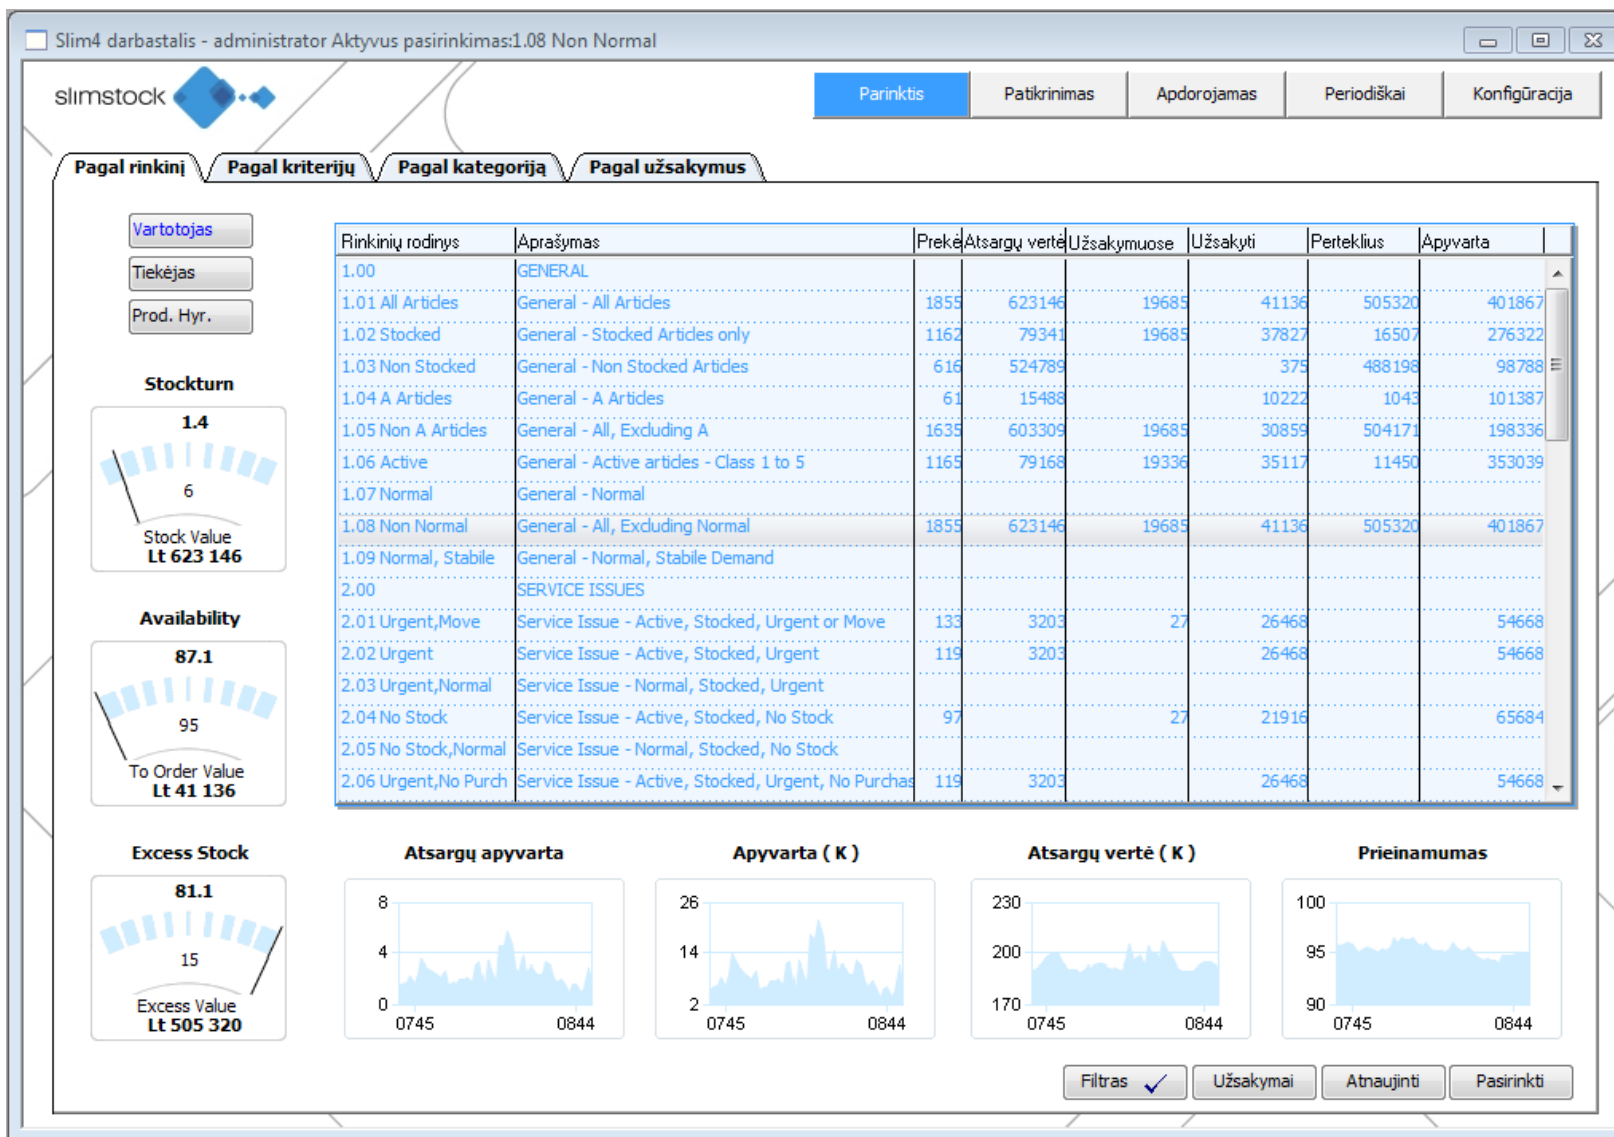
Slim4 darbastalis - administrator Aktyvus pasirinkimas:1.08 Non Normal

slimstock

Parinktis | Patikrinimas | Apdorojamas | Periodiškai | Konfigūracija

Pagal rinkinį | Pagal kriterijų | Pagal kategoriją | Pagal užsakymus

Vartotojas
Tiekėjas
Prod. Hyr.

| Rinkinių rodinys | Aprašymas | Prekė | Atsargų vertė | Užsakymuose | Užsakyti | Perteklius | Apyvarta |
|---|---|---|---|---|---|---|---|
| 1.00 | GENERAL | | | | | | |
| 1.01 All Articles | General - All Articles | 1855 | 623146 | 19685 | 41136 | 505320 | 401867 |
| 1.02 Stocked | General - Stocked Articles only | 1162 | 79341 | 19685 | 37827 | 16507 | 276322 |
| 1.03 Non Stocked | General - Non Stocked Articles | 616 | 524789 | | 375 | 488198 | 98788 |
| 1.04 A Articles | General - A Articles | 61 | 15488 | | 10222 | 1043 | 101387 |
| 1.05 Non A Articles | General - All, Excluding A | 1635 | 603309 | 19685 | 30859 | 504171 | 198336 |
| 1.06 Active | General - Active articles - Class 1 to 5 | 1165 | 79168 | 19336 | 35117 | 11450 | 353039 |
| 1.07 Normal | General - Normal | | | | | | |
| 1.08 Non Normal | General - All, Excluding Normal | 1855 | 623146 | 19685 | 41136 | 505320 | 401867 |
| 1.09 Normal, Stabile | General - Normal, Stabile Demand | | | | | | |
| 2.00 | SERVICE ISSUES | | | | | | |
| 2.01 Urgent,Move | Service Issue - Active, Stocked, Urgent or Move | 133 | 3203 | 27 | 26468 | | 54668 |
| 2.02 Urgent | Service Issue - Active, Stocked, Urgent | 119 | 3203 | | 26468 | | 54668 |
| 2.03 Urgent,Normal | Service Issue - Normal, Stocked, Urgent | | | | | | |
| 2.04 No Stock | Service Issue - Active, Stocked, No Stock | 97 | | 27 | 21916 | | 65684 |
| 2.05 No Stock,Normal | Service Issue - Normal, Stocked, No Stock | | | | | | |
| 2.06 Urgent,No Purch | Service Issue - Active, Stocked, Urgent, No Purchas | 119 | 3203 | | 26468 | | 54668 |

Stockturn
1.4
6
Stock Value
Lt 623 146

Availability
87.1
95
To Order Value
Lt 41 136

Excess Stock
81.1
15
Excess Value
Lt 505 320

Atsargų apyvarta
8
4
0
0745 0844

Apyvarta ( K )
26
14
2
0745 0844

Atsargų vertė ( K )
230
200
170
0745 0844

Prieinamumas
100
95
90
0745 0844

Filtras | Užsakymai | Atnaujinti | Pasirinkti